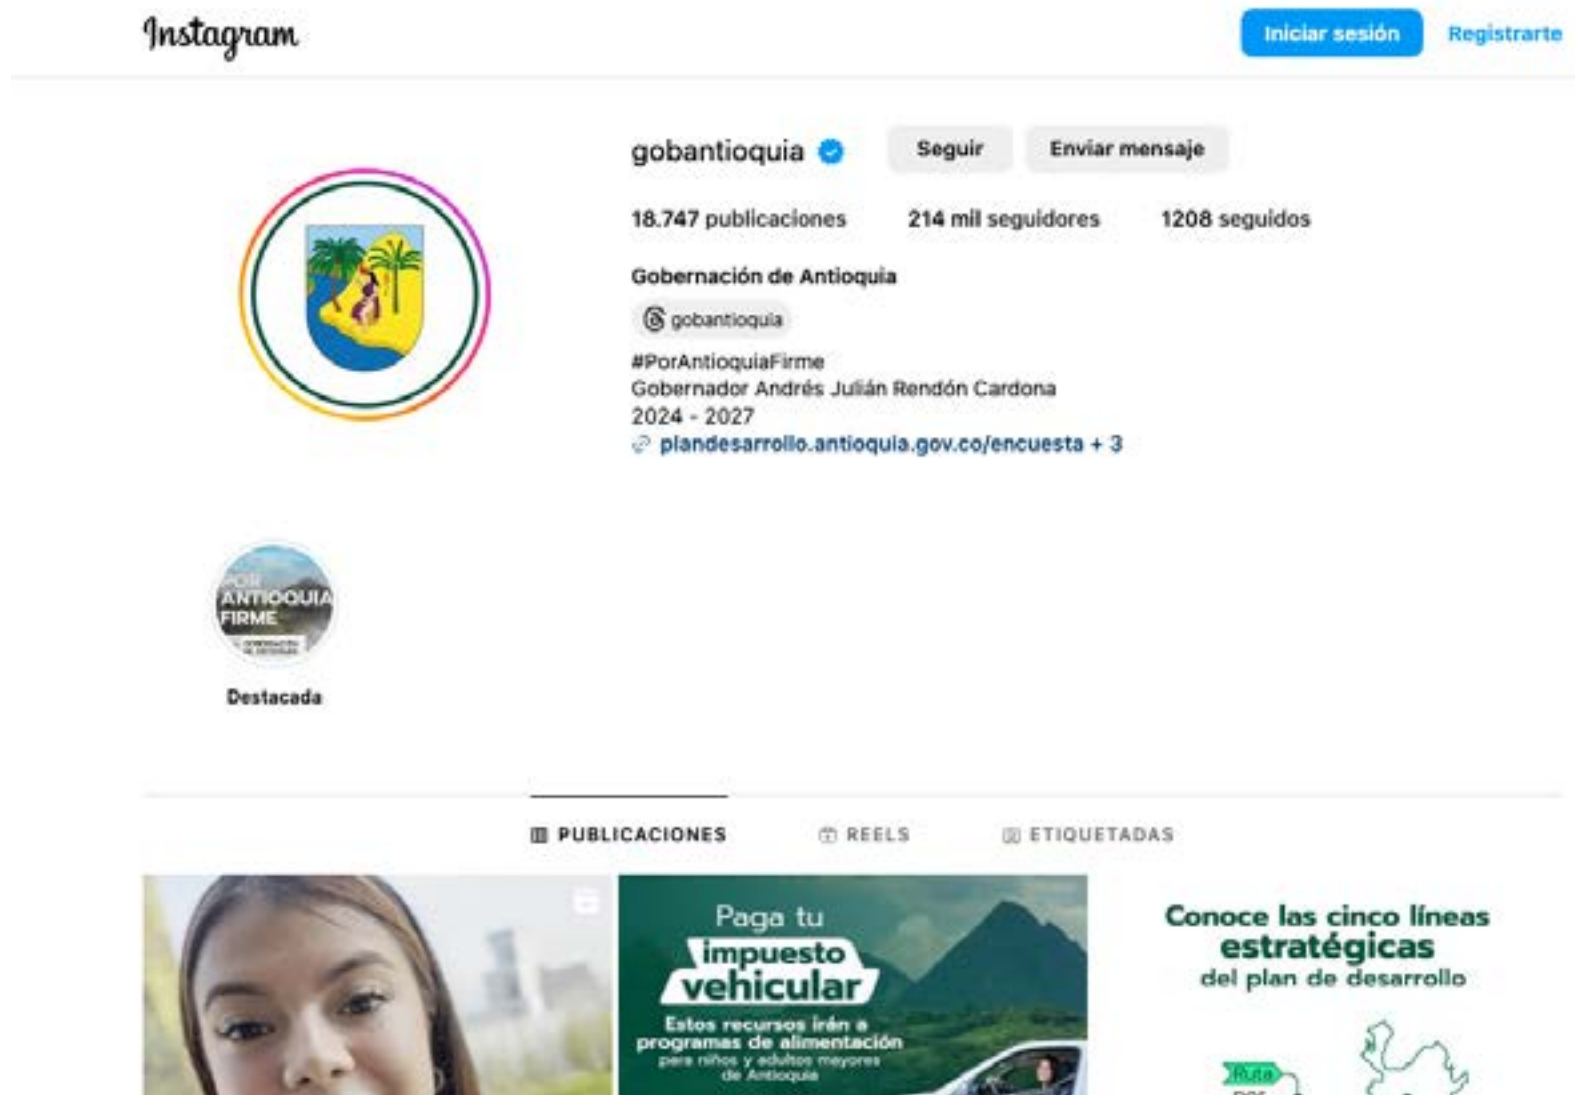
Instagram

Iniciar sesión Registrarte

gobantioquia

Seguir Enviar mensaje

18.747 publicaciones 214 mil seguidores 1208 seguidos

Gobernación de Antioquia

gobantioquia

#PorAntioquiaFirme
Gobernador Andrés Julián Rendón Cardona
2024 - 2027
plandesarrollo.antioquia.gov.co/encuesta + 3

POR ANTIOQUIA FIRME
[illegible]

Destacada

PUBLICACIONES REELS ETIQUETADAS

Paga tu impuesto vehicular
Estos recursos irán a programas de alimentación para niños y adultos mayores de Antioquia

Conoce las cinco líneas estratégicas del plan de desarrollo

Ruta
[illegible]